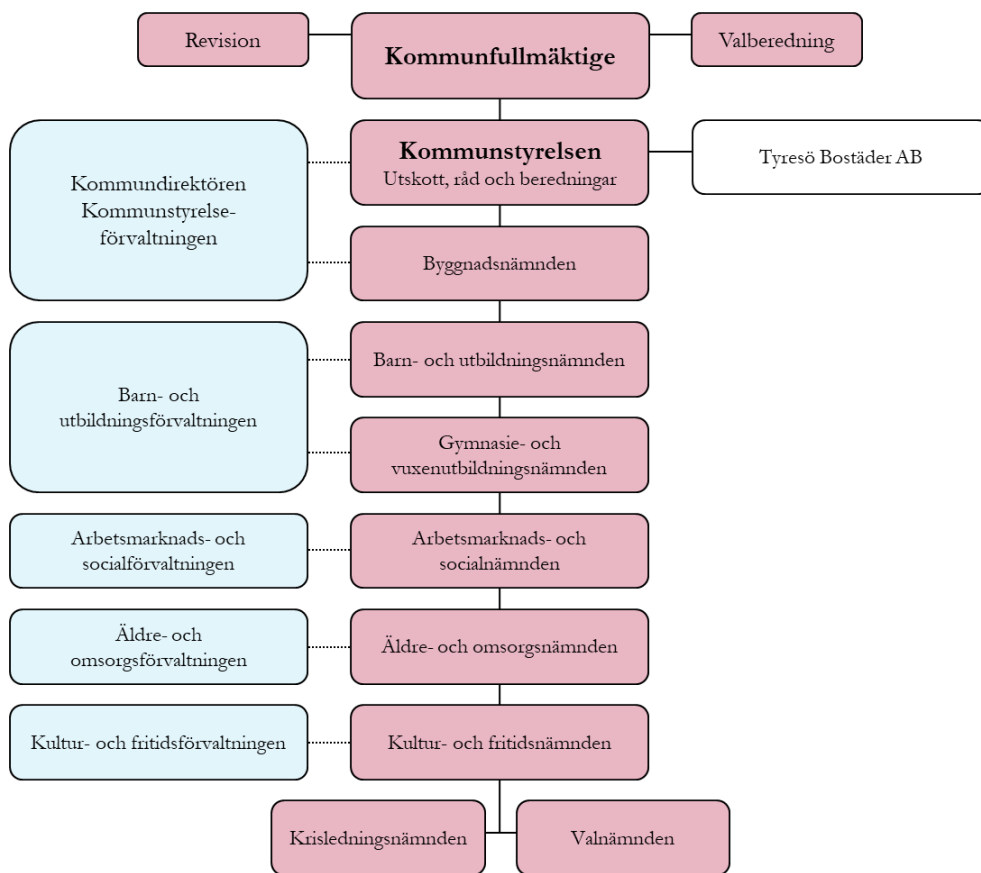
Revision

Kommunfullmäktige

Valberedning

Kommundirektören
Kommunstyrelseförvaltningen

Kommunstyrelsen
Utskott, råd och beredningar

Tyresö Bostäder AB

Byggnadsnämnden

Barn- och utbildningsförvaltningen

Barn- och utbildningsnämnden

Gymnasie- och vuxenutbildningsnämnden

Arbetsmarknads- och socialförvaltningen

Arbetsmarknads- och socialnämnden

Äldre- och omsorgsförvaltningen

Äldre- och omsorgsnämnden

Kultur- och fritidsförvaltningen

Kultur- och fritidsnämnden

Krisledningsnämnden

Valnämnden